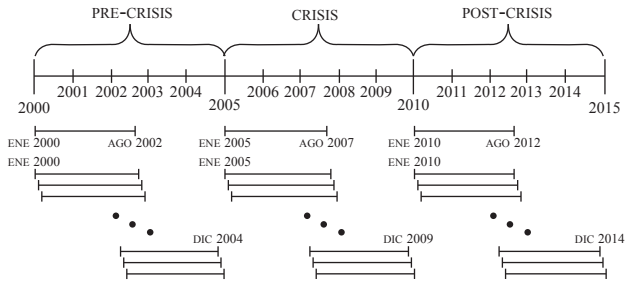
PRE-CRISIS
CRISIS
POST-CRISIS

2000
2001
2002
2003
2004
2005
2006
2007
2008
2009
2010
2011
2012
2013
2014
2015

ENE 2000
AGO 2002
ENE 2000
DIC 2004

ENE 2005
AGO 2007
ENE 2005
DIC 2009

ENE 2010
AGO 2012
ENE 2010
DIC 2014